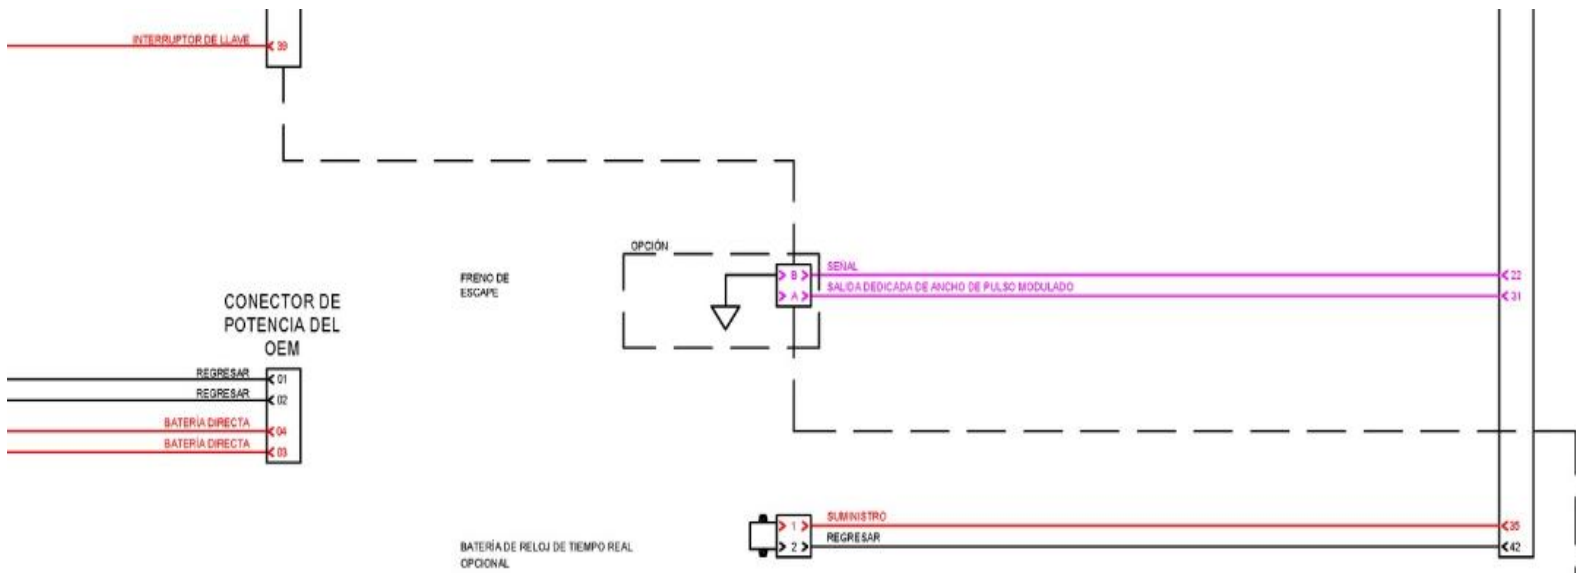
INTERRUPTOR DE LLAVE
39

OPCIÓN

FRENO DE ESCAPE

B
A
SEÑAL
SALIDA DEDICADA DE ANCHO DE PULSO MODULADO
22
31

CONECTOR DE POTENCIA DEL OEM

REGRESAR
01
REGRESAR
02
BATERÍA DIRECTA
04
BATERÍA DIRECTA
03

1
2
SUMINISTRO
REGRESAR
35
42

BATERÍA DE RELOJ DE TIEMPO REAL OPCIONAL